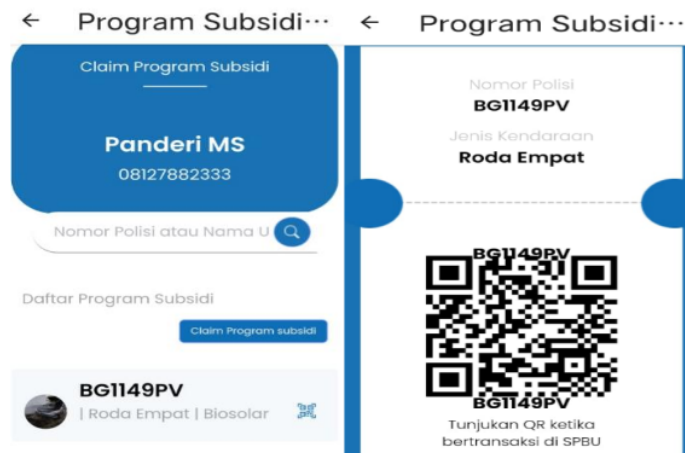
← Program Subsidi···

Claim Program Subsidi

Panderi MS

08127882333

Nomor Polisi atau Nama U

Daftar Program Subsidi

Claim Program subsidi

BG1149PV

| Roda Empat | Biosolar

← Program Subsidi···

Nomor Polisi

BG1149PV

Jenis Kendaraan

Roda Empat

BG1149PV

BG1149PV

Tunjukan QR ketika bertransaksi di SPBU